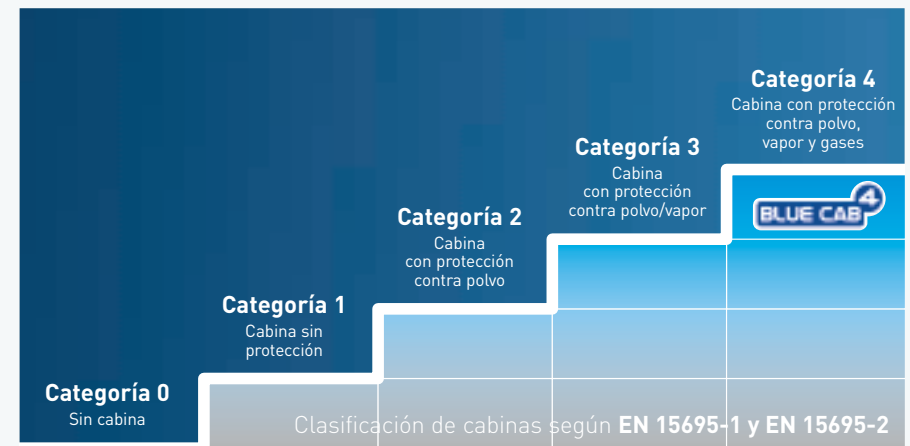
Categoría 4
Cabina con protección contra polvo, vapor y gases

Categoría 3
Cabina con protección contra polvo/vapor

BLUE CAB 4

Categoría 2
Cabina con protección contra polvo

Categoría 1
Cabina sin protección

Categoría 0
Sin cabina

Clasificación de cabinas según **EN 15695-1 y EN 15695-2**